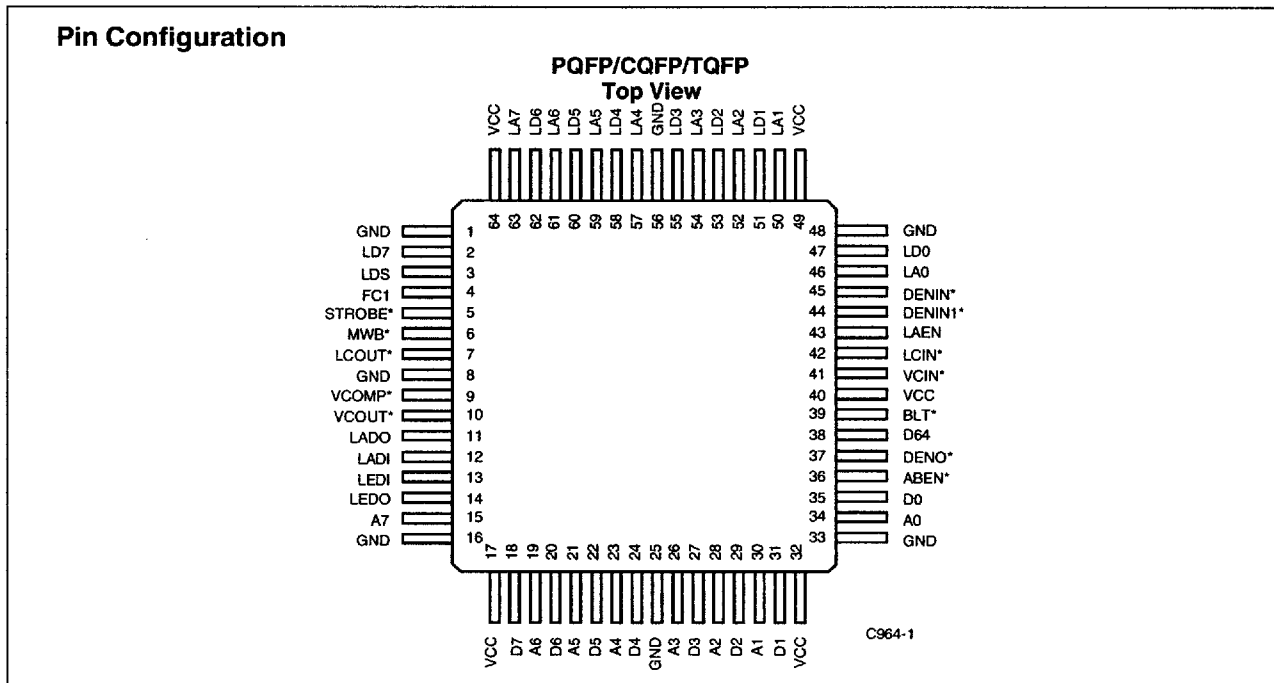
Pin Configuration

PQFP/CQFP/TQFP
Top View

VCC LA7 LD6 LA6 LD5 LA5 LD4 LA4 GND LD3 LA3 LD2 LA2 LD1 LA1 VCC

64 63 62 61 60 59 58 57 56 55 54 53 52 51 50 49

GND 1
LD7 2
LDS 3
FC1 4
STROBE* 5
MWB* 6
LCOUT* 7
GND 8
VCOMP* 9
VCOUT* 10
LADO 11
LADI 12
LEDI 13
LEDO 14
A7 15
GND 16

48 GND
47 LD0
46 LA0
45 DENIN*
44 DENIN1*
43 LAEN
42 LCIN*
41 VCIN*
40 VCC
39 BLT*
38 D64
37 DENO*
36 ABEN*
35 D0
34 A0
33 GND

17 18 19 20 21 22 23 24 25 26 27 28 29 30 31 32

VCC D7 A6 D6 A5 D5 A4 D4 GND A3 D3 A2 D2 A1 D1 VCC

C964-1